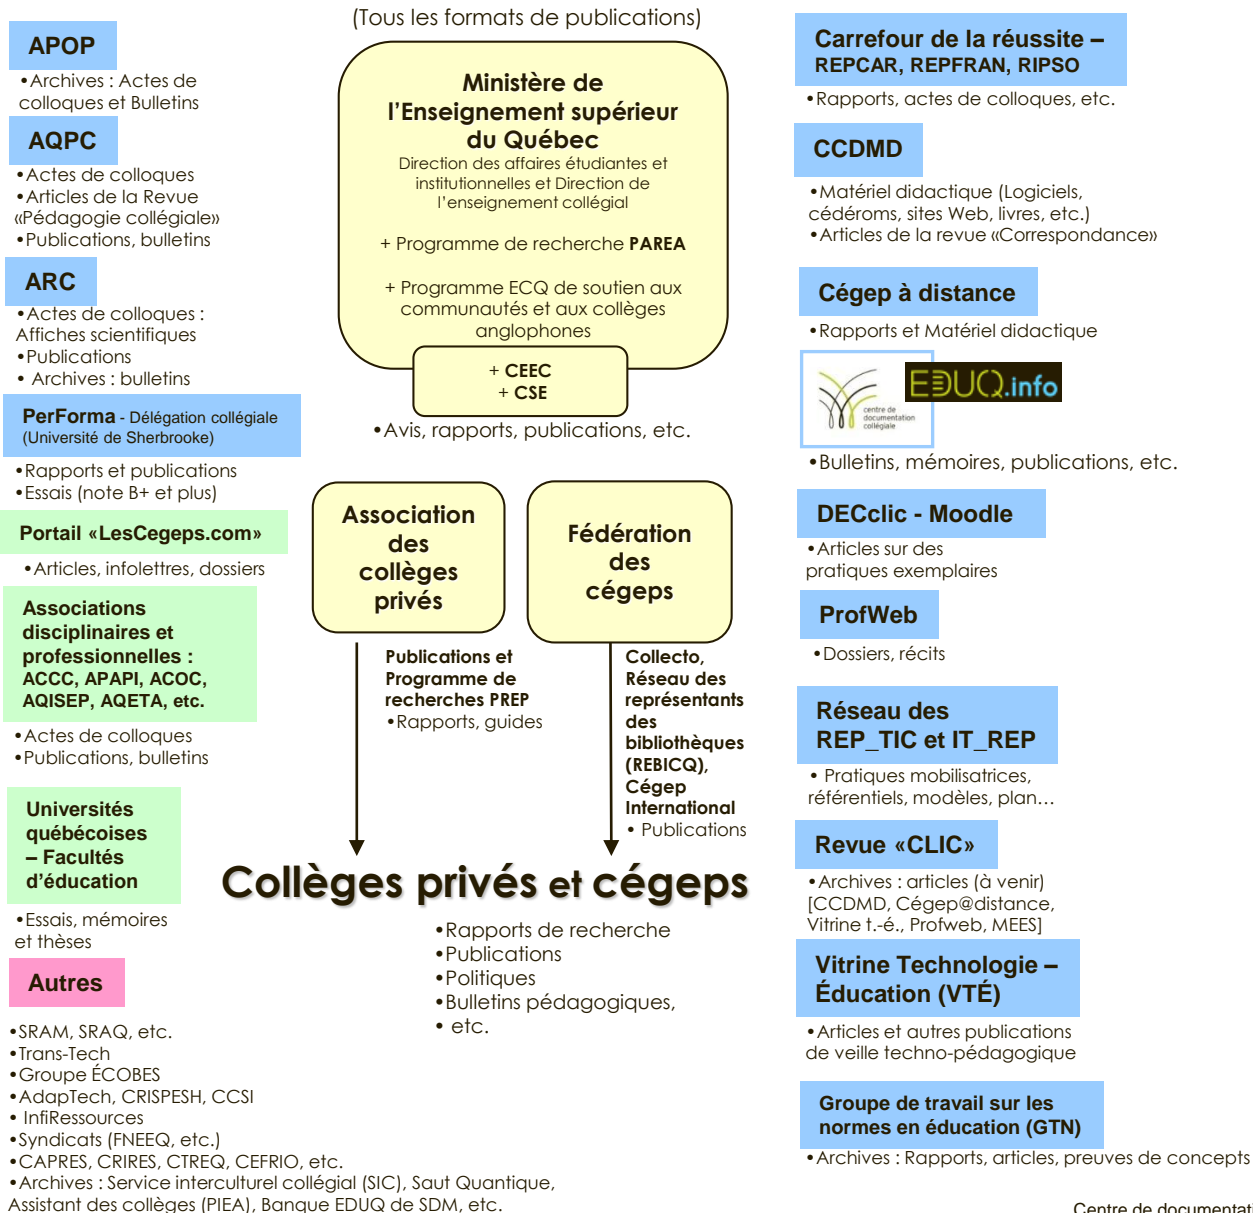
(Tous les formats de publications)

APOP

•Archives : Actes de colloques et Bulletins

AQPC

•Actes de colloques
•Articles de la Revue «Pédagogie collégiale»
•Publications, bulletins

ARC

•Actes de colloques : Affiches scientifiques
•Publications
• Archives : bulletins

PerForma - Délégation collégiale (Université de Sherbrooke)

•Rapports et publications
•Essais (note B+ et plus)

Portail «LesCegeps.com»

•Articles, infolettres, dossiers

Associations disciplinaires et professionnelles : ACCC, APAPI, ACOC, AQISEP, AQETA, etc.

•Actes de colloques
•Publications, bulletins

Universités québécoises – Facultés d'éducation

•Essais, mémoires et thèses

Autres

•SRAM, SRAQ, etc.
•Trans-Tech
•Groupe ÉCOBES
•AdapTech, CRISPESH, CCSI
• InfiRessources
•Syndicats (FNEEQ, etc.)
•CAPRES, CRIRES, CTREQ, CEFRIO, etc.
•Archives : Service interculturel collégial (SIC), Saut Quantique, Assistant des collèges (PIEA), Banque EDUQ de SDM, etc.

Ministère de l'Enseignement supérieur du Québec
Direction des affaires étudiantes et institutionnelles et Direction de l'enseignement collégial

+ Programme de recherche PAREA

+ Programme ECQ de soutien aux communautés et aux collèges anglophones

+ CEEC
+ CSE

•Avis, rapports, publications, etc.

Association des collèges privés

Publications et Programme de recherches PREP
•Rapports, guides

Fédération des cégeps

Collecto, Réseau des représentants des bibliothèques (REBICQ), Cégep International
• Publications

Collèges privés et cégeps

•Rapports de recherche
•Publications
•Politiques
•Bulletins pédagogiques,
• etc.

Carrefour de la réussite – REPCAR, REPFRAN, RIPSO

•Rapports, actes de colloques, etc.

CCDMD

•Matériel didactique (Logiciels, cédéroms, sites Web, livres, etc.)
•Articles de la revue «Correspondance»

Cégep à distance

•Rapports et Matériel didactique

centre de documentation collégiale

EDUQ.info

•Bulletins, mémoires, publications, etc.

DECclic - Moodle

•Articles sur des pratiques exemplaires

ProfWeb

•Dossiers, récits

Réseau des REP_TIC et IT_REP

• Pratiques mobilisatrices, référentiels, modèles, plan…

Revue «CLIC»

•Archives : articles (à venir) [CCDMD, Cégep@distance, Vitrine t.-é., Profweb, MEES]

Vitrine Technologie – Éducation (VTÉ)

•Articles et autres publications de veille techno-pédagogique

Groupe de travail sur les normes en éducation (GTN)

•Archives : Rapports, articles, preuves de concepts

Centre de documentati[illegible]